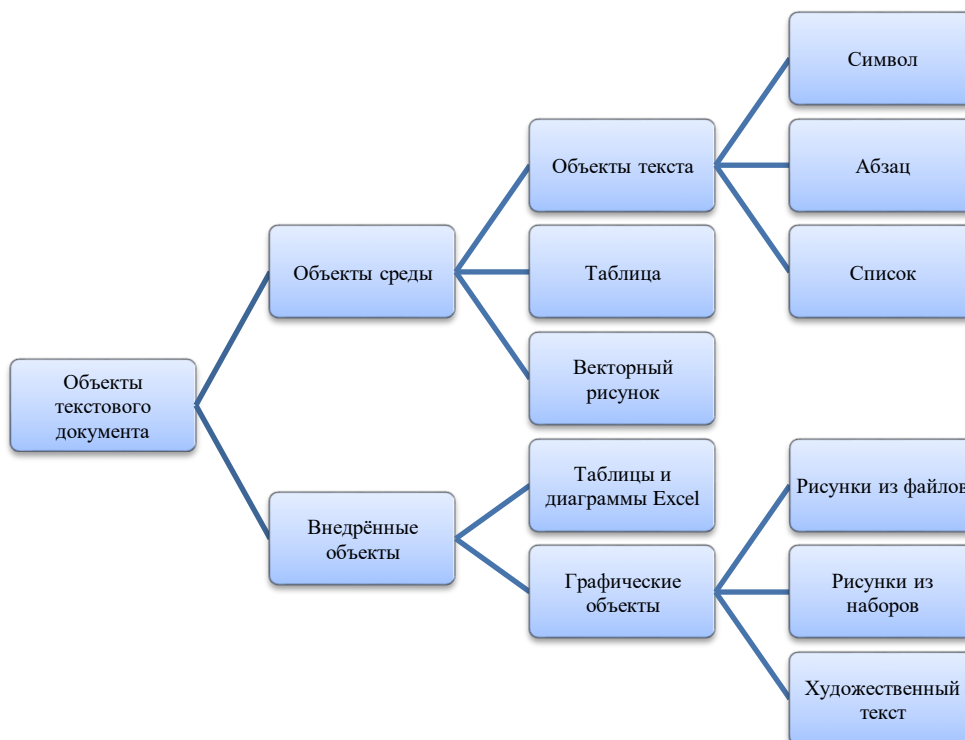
Объекты текстового документа

Объекты среды

Объекты текста

Символ

Абзац

Список

Таблица

Векторный рисунок

Внедрённые объекты

Таблицы и диаграммы Excel

Графические объекты

Рисунки из файлов

Рисунки из наборов

Художественный текст